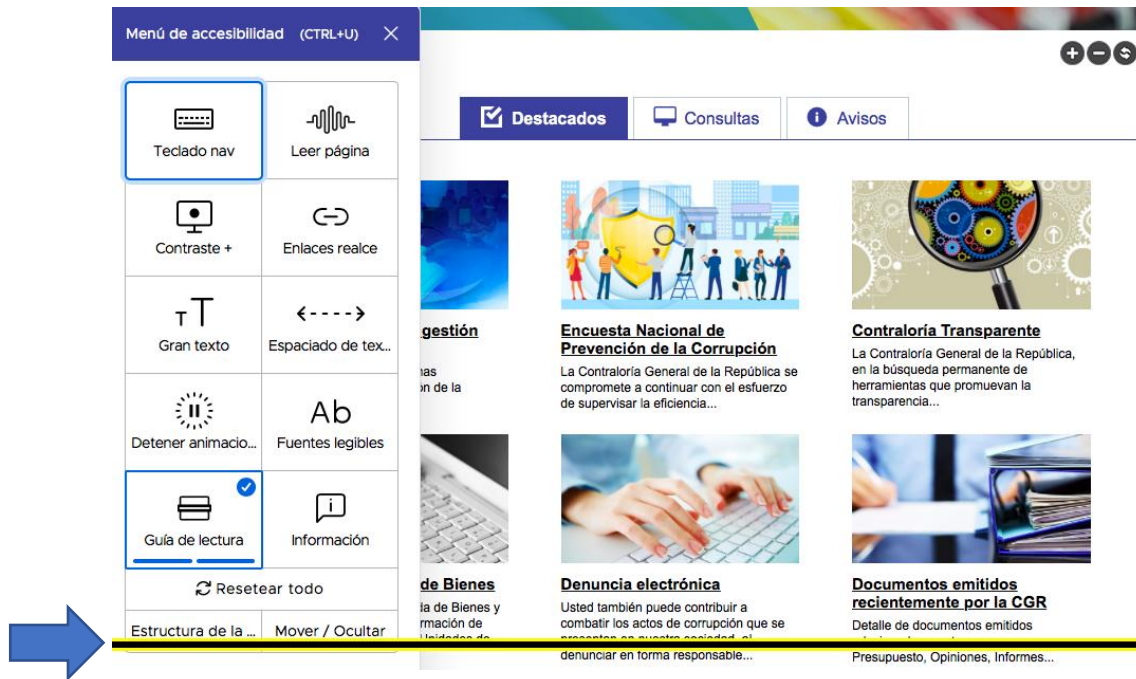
Menú de accesibilidad (CTRL+U) ✕

Teclado nav
Leer página
Contraste +
Enlaces realce
Gran texto
Espaciado de tex...
Detener animacio...
Fuentes legibles
Guía de lectura
Información
Resetear todo
Estructura de la ...
Mover / Ocultar

Destacados
Consultas
Avisos

gestión
nas
on de la

Encuesta Nacional de Prevención de la Corrupción
La Contraloría General de la República se compromete a continuar con el esfuerzo de supervisar la eficiencia...

Contraloría Transparente
La Contraloría General de la República, en la búsqueda permanente de herramientas que promuevan la transparencia...

de Bienes
da de Bienes y
rmación de
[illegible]

Denuncia electrónica
Usted también puede contribuir a combatir los actos de corrupción que se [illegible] denunciar en forma responsable...

Documentos emitidos recientemente por la CGR
Detalle de documentos emitidos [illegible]
Presupuesto, Opiniones, Informes...